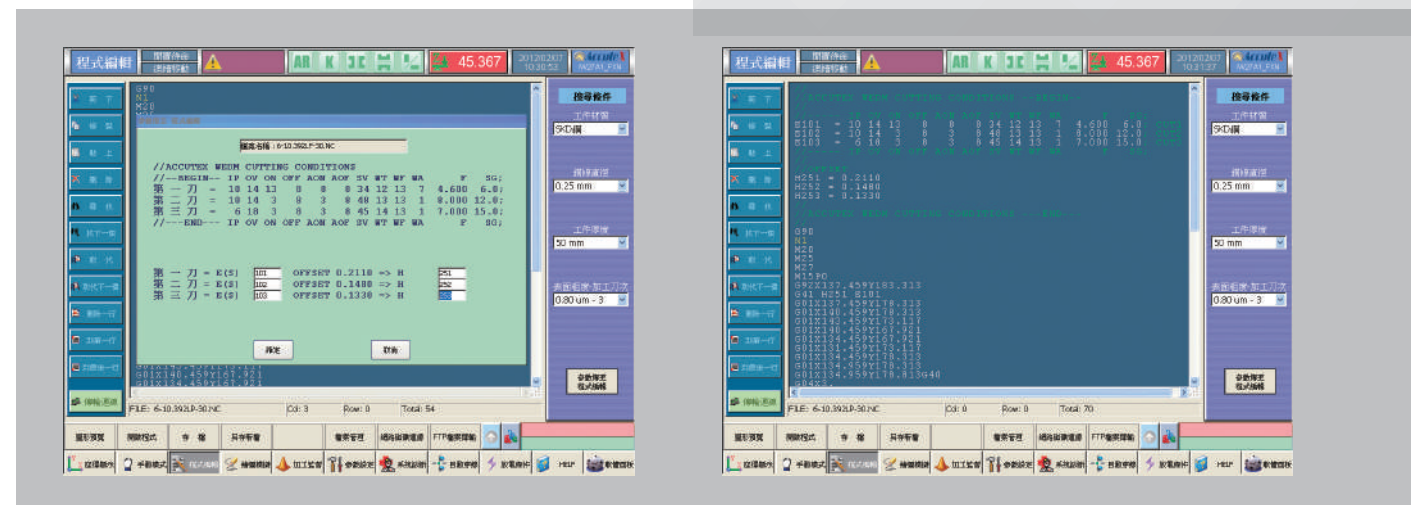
程式編輯 45.367 Accutex

G90
N1
M20

檔案名稱 : 6-10.392LP-30.NC

//ACCUTEX WEDM CUTTING CONDITIONS
//---BEGIN--- IP OV ON OFF AON AOF SV WT WF WA F SG;
第 一 刀 = 10 14 13 8 8 8 34 12 13 7 4.600 6.0;
第 二 刀 = 10 14 3 8 3 8 48 13 13 1 8.000 12.0;
第 三 刀 = 6 18 3 8 3 8 45 14 13 1 7.000 15.0;
//---END--- IP OV ON OFF AON AOF SV WT WF WA F SG;

第 一 刀 = E($) 101 OFFSET 0.2110 => H 251
第 二 刀 = E($) 102 OFFSET 0.1480 => H 252
第 三 刀 = E($) 103 OFFSET 0.1330 => H 253

確定 取消

G01X140.459Y167.921
G01X134.459Y167.921

FILE: 6-10.392LP-30.NC Col: 3 Row: 0 Total: 54

指導操作
工作材質
SKD鋼
線徑直徑
0.25 mm
工作厚度
50 mm
表面粗度-加工刀次
0.80 um - 3

參數確定 程式編輯

程式編輯 45.367 Accutex

E101 = 10 14 13 8 8 8 34 12 13 7 4.600 6.0
E102 = 10 14 3 8 3 8 48 13 13 1 8.000 12.0
E103 = 6 18 3 8 3 8 45 14 13 1 7.000 15.0

H251 = 0.2110
H252 = 0.1480
H253 = 0.1330

G90
N1
M20
M25
M27
M15P0
G92X137.459Y183.313
G41 H251 E101
G01X137.459Y178.313
G01X140.459Y178.313
G01X143.459Y173.137
G01X140.459Y167.921
G01X134.459Y167.921
G01X131.459Y173.137
G01X134.459Y178.313
G01X134.959Y178.813G40
G04X3.

FILE: 6-10.392LP-30.NC Col: 0 Row: 0 Total: 70

指導操作
工作材質
SKD鋼
線徑直徑
0.25 mm
工作厚度
50 mm
表面粗度-加工刀次
0.80 um - 3

參數確定 程式編輯

圖形預覽 開啟程式 存檔 另存新檔 檔案管理 網路磁碟連線 FTP檔案傳輸
座標顯示 手動模式 程式編輯 繪圖模擬 加工監看 參數設定 系統診斷 自動穿線 放電動作 HELP 軟體面板